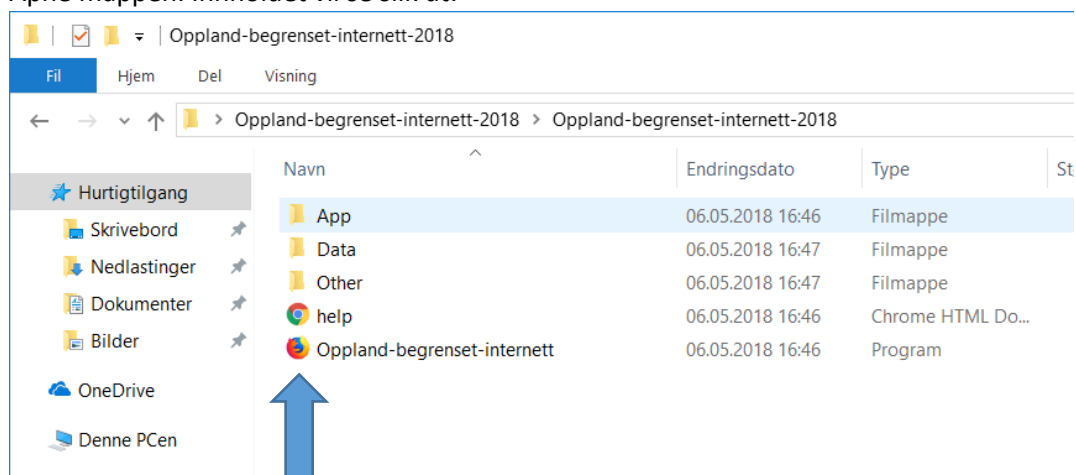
Oppland-begrenset-internett-2018

Fil Hjem Del Visning

> Oppland-begrenset-internett-2018 > Oppland-begrenset-internett-2018

Hurtigtilgang
Skrivebord
Nedlastinger
Dokumenter
Bilder
OneDrive
Denne PCen

| Navn | Endringsdato | Type | St |
|---|---|---|---|
| App | 06.05.2018 16:46 | Filmappe | |
| Data | 06.05.2018 16:47 | Filmappe | |
| Other | 06.05.2018 16:47 | Filmappe | |
| help | 06.05.2018 16:46 | Chrome HTML Do... | |
| Oppland-begrenset-internett | 06.05.2018 16:46 | Program | |